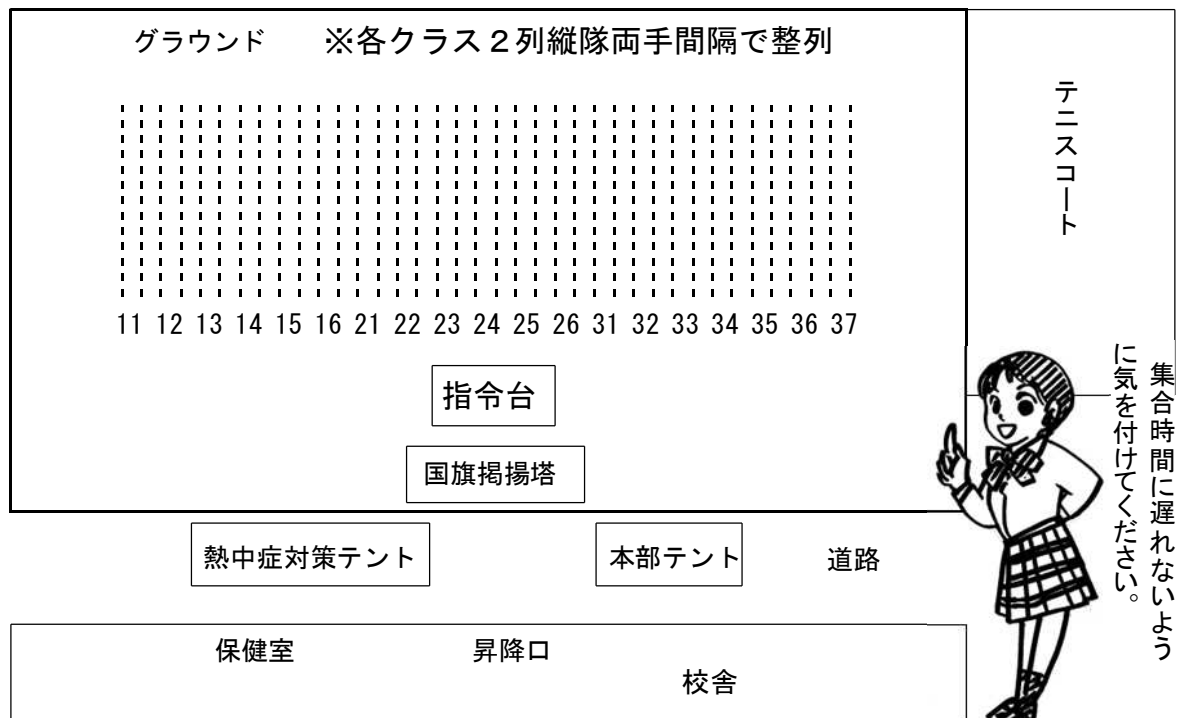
グラウンド　※各クラス２列縦隊両手間隔で整列

11 12 13 14 15 16 21 22 23 24 25 26 31 32 33 34 35 36 37

テニスコート

指令台

国旗掲揚塔

集合時間に遅れないように気を付けてください。

熱中症対策テント

本部テント

道路

保健室

昇降口

校舎